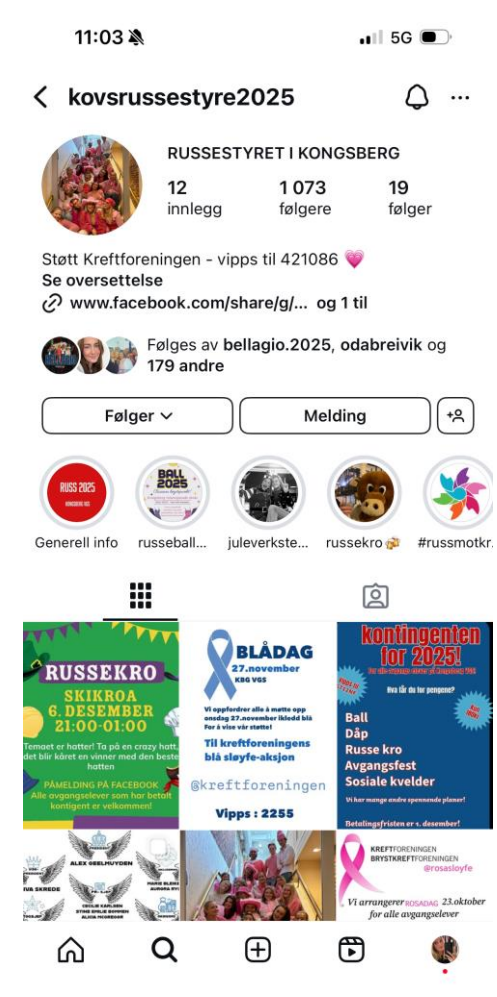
11:03

5G

kovsrussestyre2025

RUSSESTYRET I KONGSBERG

12 innlegg

1 073 følgere

19 følger

Støtt Kreftforeningen - vipps til 421086 💗

Se oversettelse

www.facebook.com/share/g/... og 1 til

Følges av bellagio.2025, odabreivik og 179 andre

Følger

Melding

RUSS 2025

BALL 2025

Generell info

russeball...

juleverkste...

russekro

#russmotkr...

RUSSEKRO

SKIKROA

6. DESEMBER

21:00-01:00

Temaet er hatter! Ta på en crazy hatt, det blir kåret en vinner med den beste hatten

PÅMELDING PÅ FACEBOOK

Alle avgangselever som har betalt kontigent er velkommen!

BLÅDAG

27.november

KBG VGS

Vi oppfordrer alle å møtte opp onsdag 27.november ikledd blå For å vise vår støtte!

Til kreftforeningens blå sløyfe-aksjon

@kreftforeningen

Vipps : 2255

kontingenten for 2025!

Hva får du for pengene?

Ball

Dåp

Russe kro

Avgangsfest

Sosiale kvelder

Vi har mange andre spennende planer!

Betalingsfristen er 1. desember!

ALEX GEELMUYDEN

IVA SKREDE

MARIE BLEKA

AURORA

CECILIE KARLSEN

STINE EMILIE SOMMEN

ALICIA MCKENNA

KREFTFORENINGEN

BRYSTKREFTFORENINGEN

@rosasloyfe

Vi arrangerer ROSADAG 23.oktober for alle avgangselever